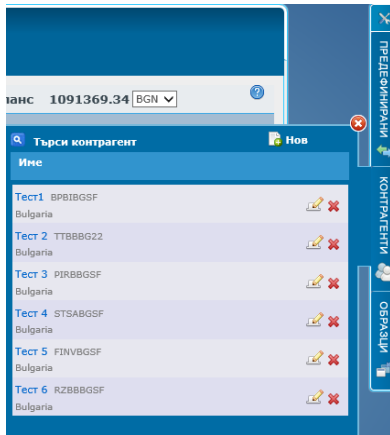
ланс 1091369.34 BGN

Търси контрагент
Нов

Име

Тест1 BPBIBGSF
Bulgaria

Тест 2 TTBBBG22
Bulgaria

Тест 3 PIRBBGSF
Bulgaria

Тест 4 STSABGSF
Bulgaria

Тест 5 FINVBGSF
Bulgaria

Тест 6 RZBBBGSF
Bulgaria

ПРЕДЕФИНИРАНИ
КОНТРАГЕНТИ
ОБРАЗЦИ